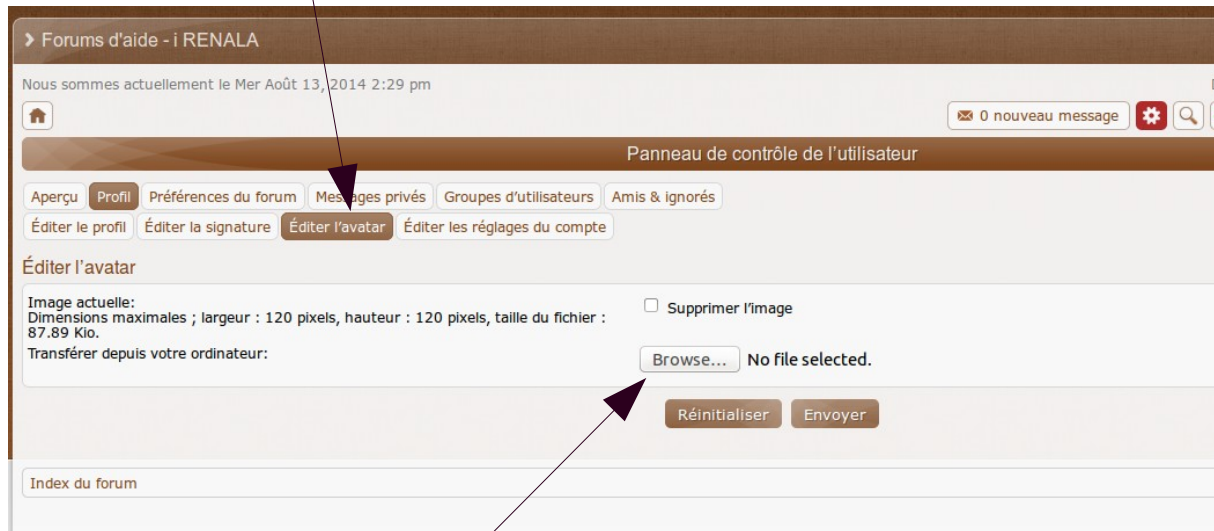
Forums d'aide - i RENALA

Nous sommes actuellement le Mer Août 13, 2014 2:29 pm

0 nouveau message

Panneau de contrôle de l'utilisateur

Aperçu Profil Préférences du forum Messages privés Groupes d'utilisateurs Amis & ignorés

Éditer le profil Éditer la signature Éditer l'avatar Éditer les réglages du compte

Éditer l'avatar

Image actuelle:
Dimensions maximales ; largeur : 120 pixels, hauteur : 120 pixels, taille du fichier : 87.89 Kio.

Supprimer l'image

Transférer depuis votre ordinateur:

Browse... No file selected.

Réinitialiser Envoyer

Index du forum